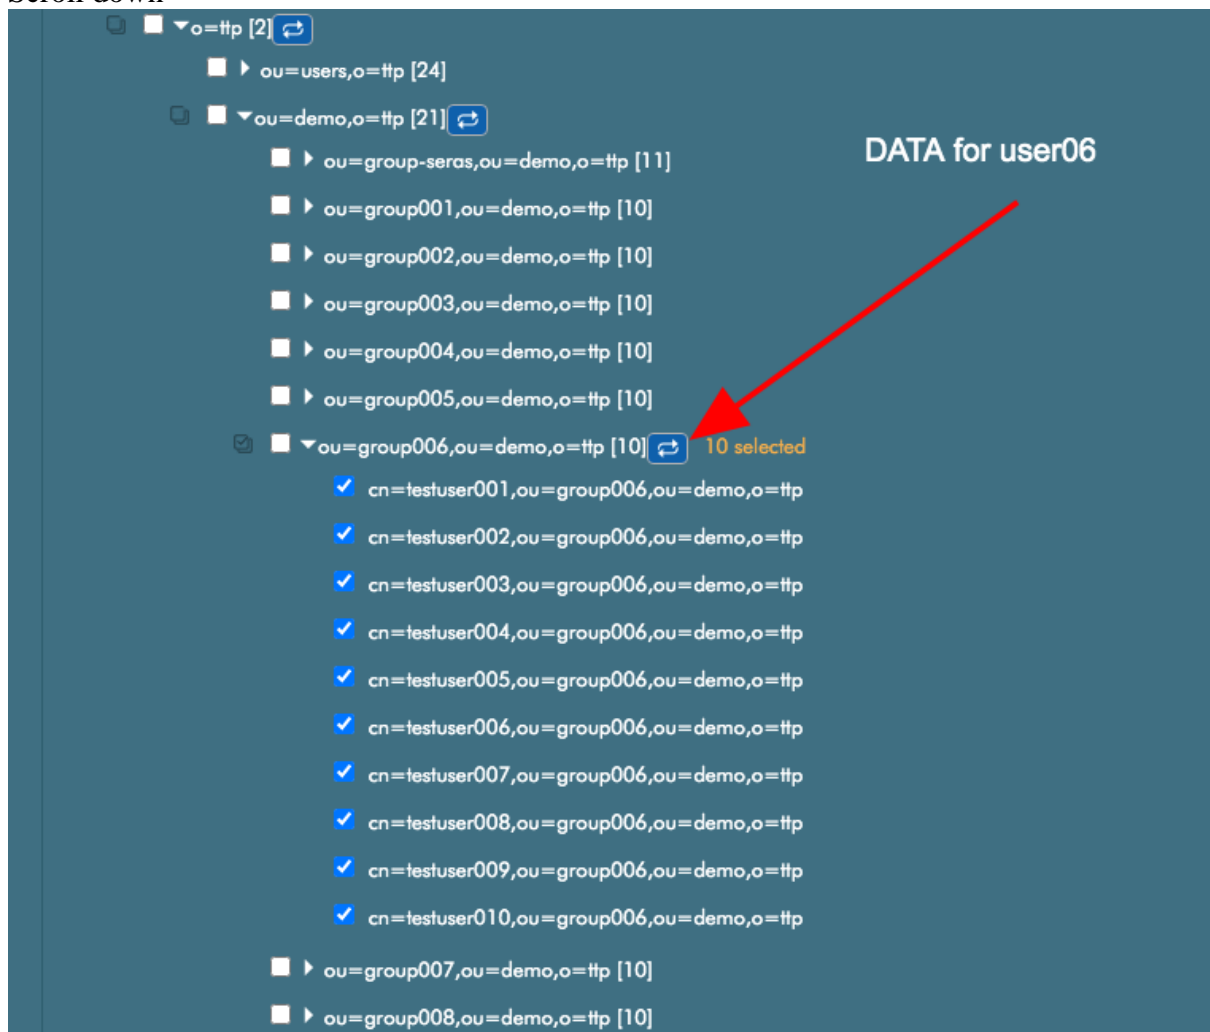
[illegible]

o=ttp [2]

ou=users,o=ttp [24]

ou=demo,o=ttp [21]

ou=group-seras,ou=demo,o=ttp [11]

DATA for user06

ou=group001,ou=demo,o=ttp [10]

ou=group002,ou=demo,o=ttp [10]

ou=group003,ou=demo,o=ttp [10]

ou=group004,ou=demo,o=ttp [10]

ou=group005,ou=demo,o=ttp [10]

ou=group006,ou=demo,o=ttp [10] 10 selected

cn=testuser001,ou=group006,ou=demo,o=ttp

cn=testuser002,ou=group006,ou=demo,o=ttp

cn=testuser003,ou=group006,ou=demo,o=ttp

cn=testuser004,ou=group006,ou=demo,o=ttp

cn=testuser005,ou=group006,ou=demo,o=ttp

cn=testuser006,ou=group006,ou=demo,o=ttp

cn=testuser007,ou=group006,ou=demo,o=ttp

cn=testuser008,ou=group006,ou=demo,o=ttp

cn=testuser009,ou=group006,ou=demo,o=ttp

cn=testuser010,ou=group006,ou=demo,o=ttp

ou=group007,ou=demo,o=ttp [10]

ou=group008,ou=demo,o=ttp [10]